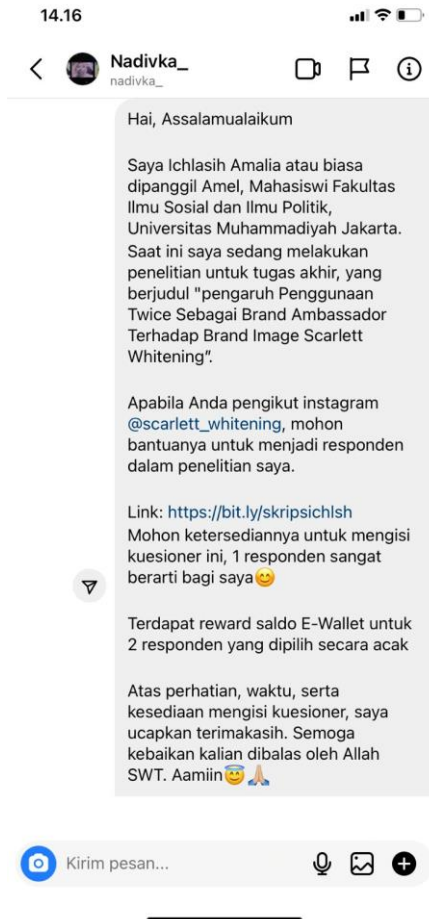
14.16

Nadivka_
nadivka_

Hai, Assalamualaikum

Saya Ichlasih Amalia atau biasa dipanggil Amel, Mahasiswi Fakultas Ilmu Sosial dan Ilmu Politik, Universitas Muhammadiyah Jakarta. Saat ini saya sedang melakukan penelitian untuk tugas akhir, yang berjudul "pengaruh Penggunaan Twice Sebagai Brand Ambassador Terhadap Brand Image Scarlett Whitening".

Apabila Anda pengikut instagram @scarlett_whitening, mohon bantuanya untuk menjadi responden dalam penelitian saya.

Link: https://bit.ly/skripsichlsh
Mohon ketersediannya untuk mengisi kuesioner ini, 1 responden sangat berarti bagi saya😊

Terdapat reward saldo E-Wallet untuk 2 responden yang dipilih secara acak

Atas perhatian, waktu, serta kesediaan mengisi kuesioner, saya ucapkan terimakasih. Semoga kebaikan kalian dibalas oleh Allah SWT. Aamiin😇🙏

Kirim pesan...